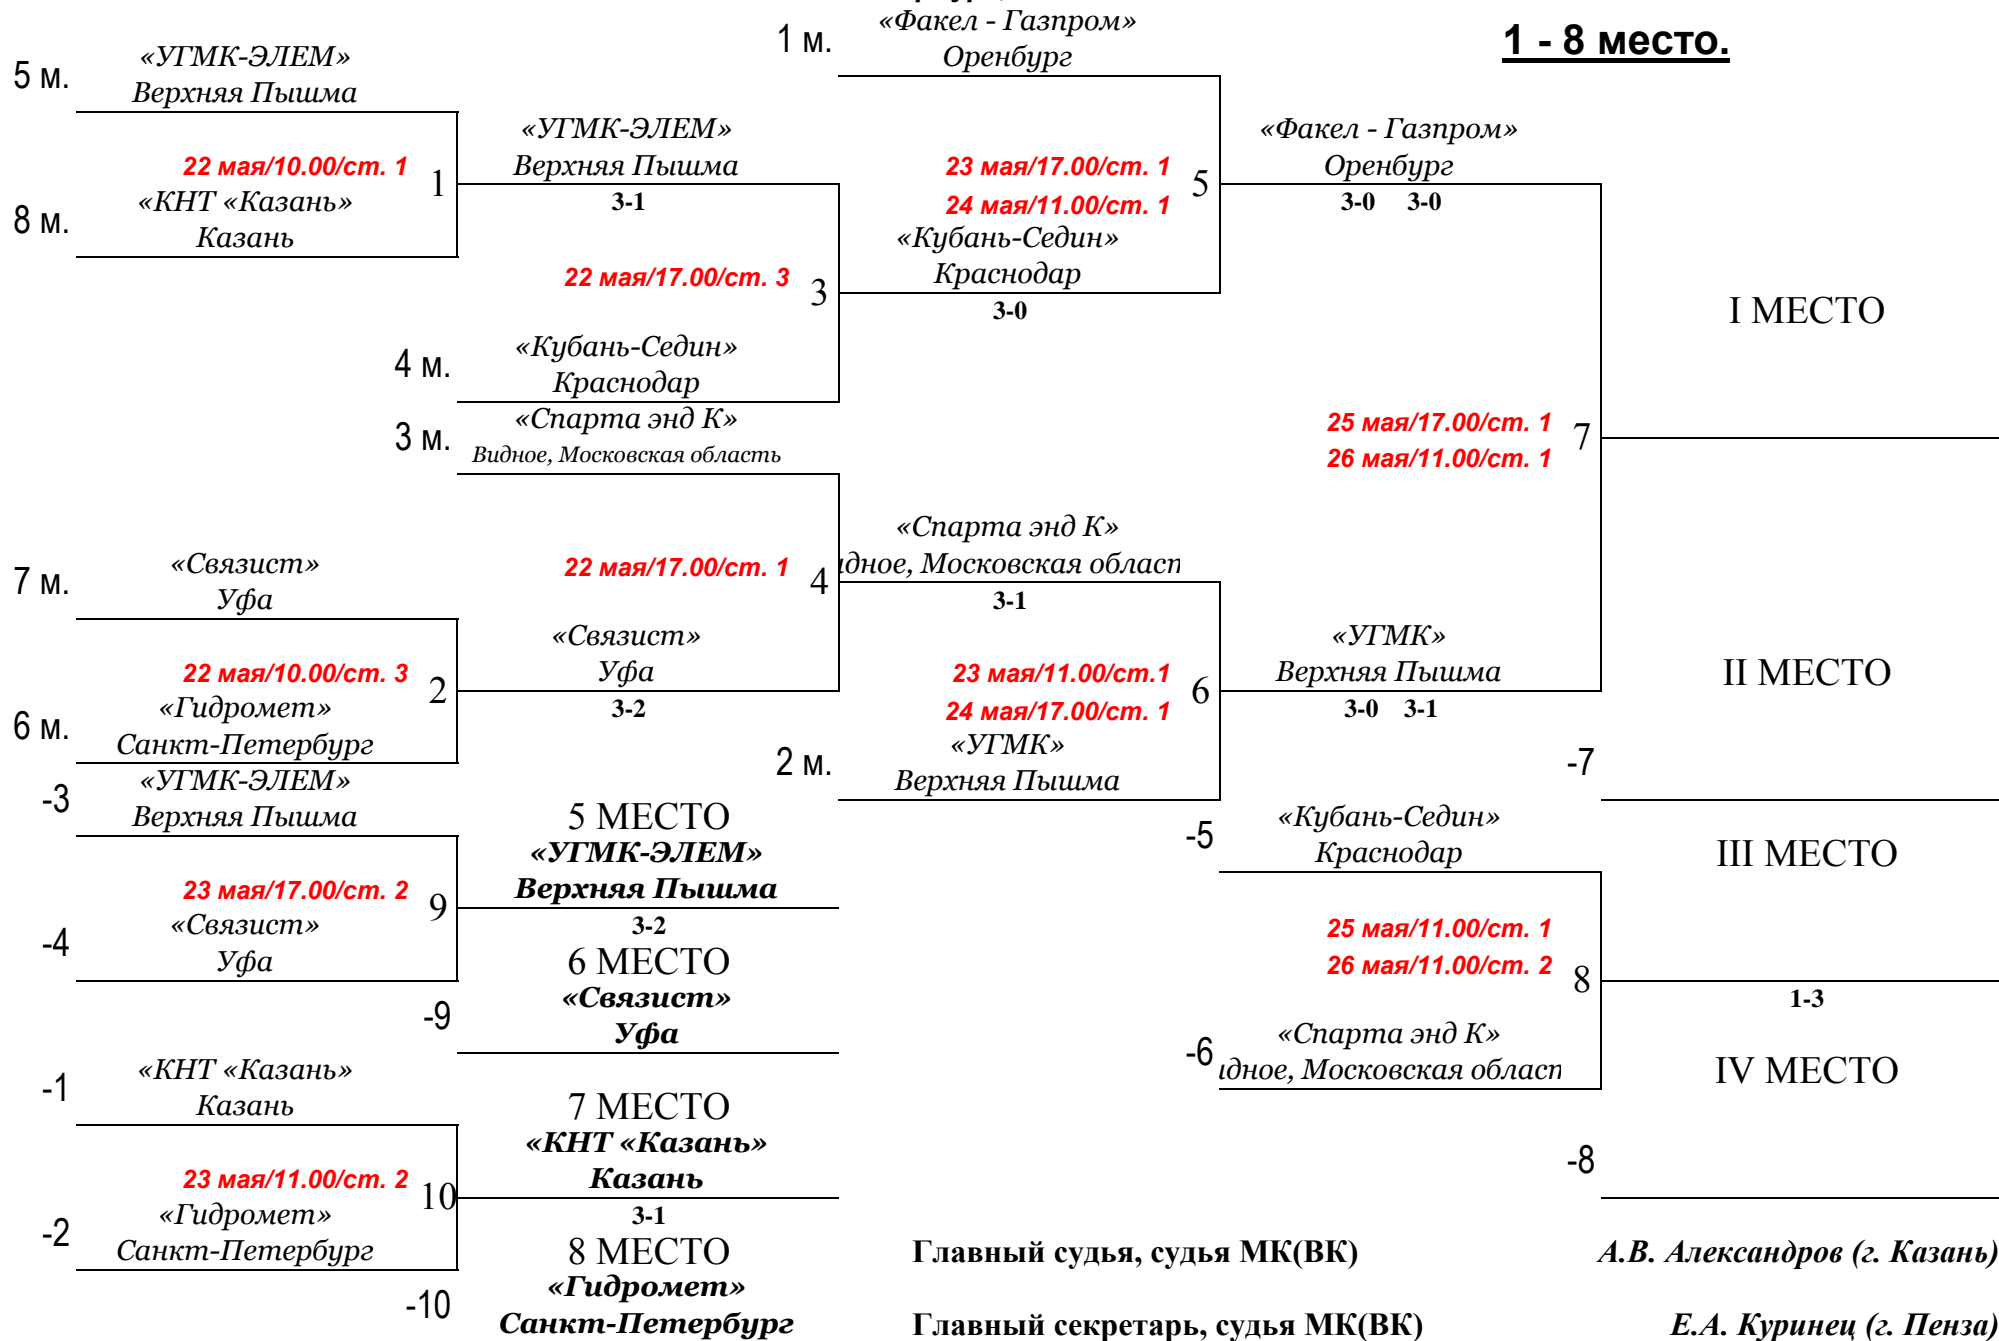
1 - 8 место.

1 м. «Факел - Газпром» Оренбург

5 м. «УГМК-ЭЛЕМ» Верхняя Пышма

22 мая/10.00/ст. 1

1

8 м. «КНТ «Казань» Казань

«УГМК-ЭЛЕМ» Верхняя Пышма
3-1

22 мая/17.00/ст. 3

3

4 м. «Кубань-Седин» Краснодар

23 мая/17.00/ст. 1
24 мая/11.00/ст. 1

5

«Кубань-Седин» Краснодар
3-0

«Факел - Газпром» Оренбург
3-0 3-0

I МЕСТО

3 м. «Спарта энд К» Видное, Московская область

25 мая/17.00/ст. 1
26 мая/11.00/ст. 1

7

«Спарта энд К» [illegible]дное, Московская облас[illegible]
3-1

22 мая/17.00/ст. 1

4

7 м. «Связист» Уфа

«Связист» Уфа
3-2

22 мая/10.00/ст. 3

2

6 м. «Гидромет» Санкт-Петербург

23 мая/11.00/ст.1
24 мая/17.00/ст. 1

6

«УГМК» Верхняя Пышма

2 м. «УГМК» Верхняя Пышма

«УГМК» Верхняя Пышма
3-0 3-1

II МЕСТО

-7

-3 «УГМК-ЭЛЕМ» Верхняя Пышма

5 МЕСТО
«УГМК-ЭЛЕМ»
Верхняя Пышма
3-2

23 мая/17.00/ст. 2

9

-4 «Связист» Уфа

6 МЕСТО
«Связист»
Уфа

-9

-5 «Кубань-Седин» Краснодар

III МЕСТО

25 мая/11.00/ст. 1
26 мая/11.00/ст. 2

8

1-3

-6 «Спарта энд К» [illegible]дное, Московская облас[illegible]

IV МЕСТО

-1 «КНТ «Казань» Казань

7 МЕСТО
«КНТ «Казань»
Казань
3-1

23 мая/11.00/ст. 2

10

-2 «Гидромет» Санкт-Петербург

-8

8 МЕСТО
«Гидромет»
Санкт-Петербург

-10

Главный судья, судья МК(ВК) А.В. Александров (г. Казань)

Главный секретарь, судья МК(ВК) Е.А. Куринец (г. Пенза)